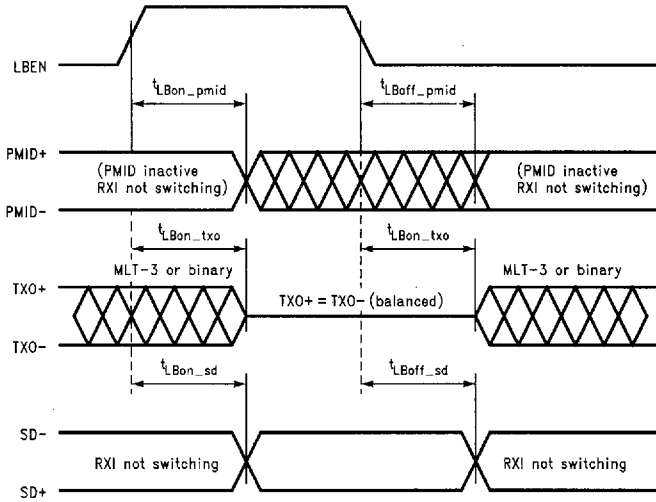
LBEN

$t_{LBon\_pmid}$

$t_{LBoff\_pmid}$

PMID+

(PMID inactive RXI not switching)

(PMID inactive RXI not switching)

PMID−

$t_{LBon\_txo}$

$t_{LBon\_txo}$

MLT-3 or binary

MLT-3 or binary

TXO+

TXO+ = TXO− (balanced)

TXO−

$t_{LBon\_sd}$

$t_{LBoff\_sd}$

SD−

RXI not switching

RXI not switching

SD+